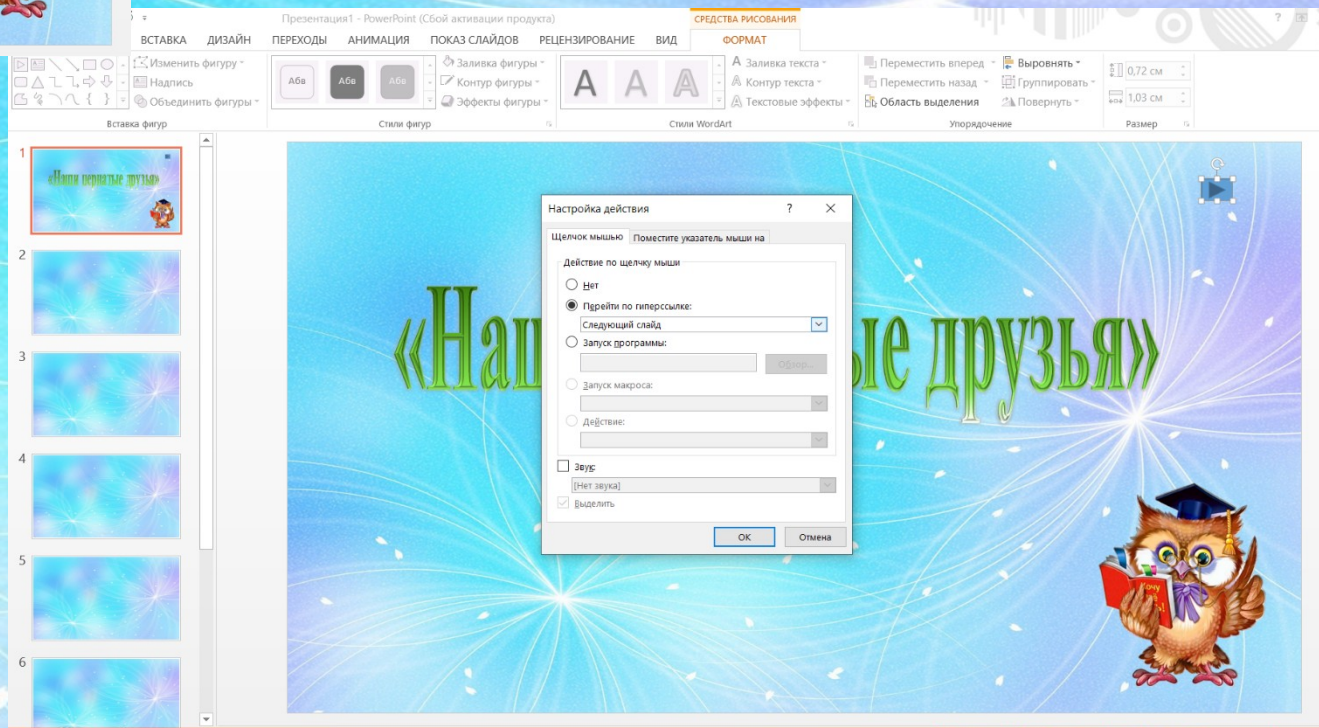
Презентация1 - PowerPoint (Сбой активации продукта)

СРЕДСТВА РИСОВАНИЯ

ВСТАВКА ДИЗАЙН ПЕРЕХОДЫ АНИМАЦИЯ ПОКАЗ СЛАЙДОВ РЕЦЕНЗИРОВАНИЕ ВИД ФОРМАТ

Изменить фигуру
Надпись
Объединить фигуры
Вставка фигур

Абв Абв Абв
Заливка фигуры
Контур фигуры
Эффекты фигуры
Стили фигур

A A A
Заливка текста
Контур текста
Текстовые эффекты
Стили WordArt

Переместить вперед
Переместить назад
Область выделения
Выровнять
Группировать
Повернуть
Упорядочение

0,72 см
1,03 см
Размер

1
«Наши пернатые друзья»
2
3
4
5
6

«Наш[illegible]ые друзья»

Настройка действия ? ✕

Щелчок мышью | Поместите указатель мыши на

Действие по щелчку мыши
Нет
Перейти по гиперссылке:
Следующий слайд
Запуск программы:
Обзор...
Запуск макроса:
Действие:
Звук:
[Нет звука]
Выделить

ОК Отмена

Хочу знать